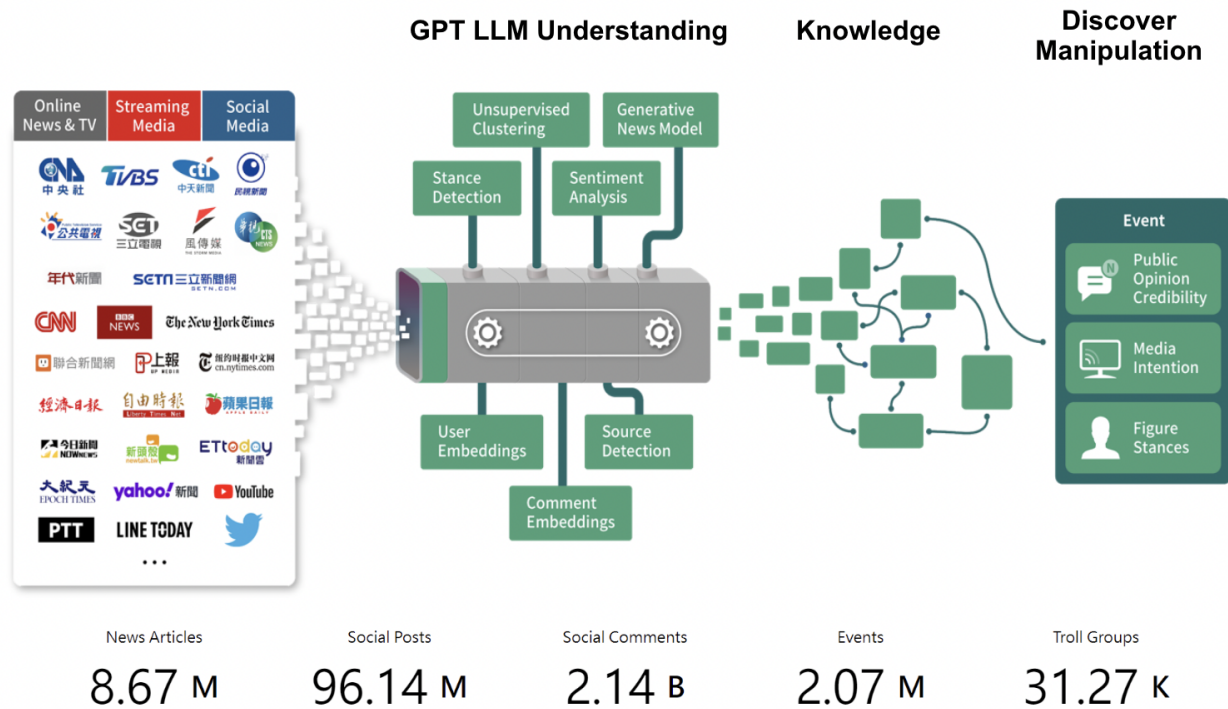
GPT LLM Understanding

Knowledge

Discover Manipulation

Online News & TV

Streaming Media

Social Media

CNA 中央社

TVBS

ctі 中天新聞

民視新聞

公共電視

SET 三立電視

風傳媒 THE STORM MEDIA

華視 CTS NEWS

年代新聞

SETN 三立新聞網 SETN.COM

CNN

BBC NEWS

The New York Times

聯合新聞網

上報 UP MEDIA

纽约时报中文网 cn.nytimes.com

經濟日報

自由時報 Liberty Times Net

蘋果日報 APPLE DAILY

今日新聞 NOWnews

新頭殼 newtalk.tw

ETtoday 新聞雲

大紀元 EPOCH TIMES

yahoo! 新聞

YouTube

PTT

LINE TODAY

...

Unsupervised Clustering

Generative News Model

Stance Detection

Sentiment Analysis

User Embeddings

Source Detection

Comment Embeddings

Event

Public Opinion Credibility

Media Intention

Figure Stances

News Articles
8.67 M

Social Posts
96.14 M

Social Comments
2.14 B

Events
2.07 M

Troll Groups
31.27 K